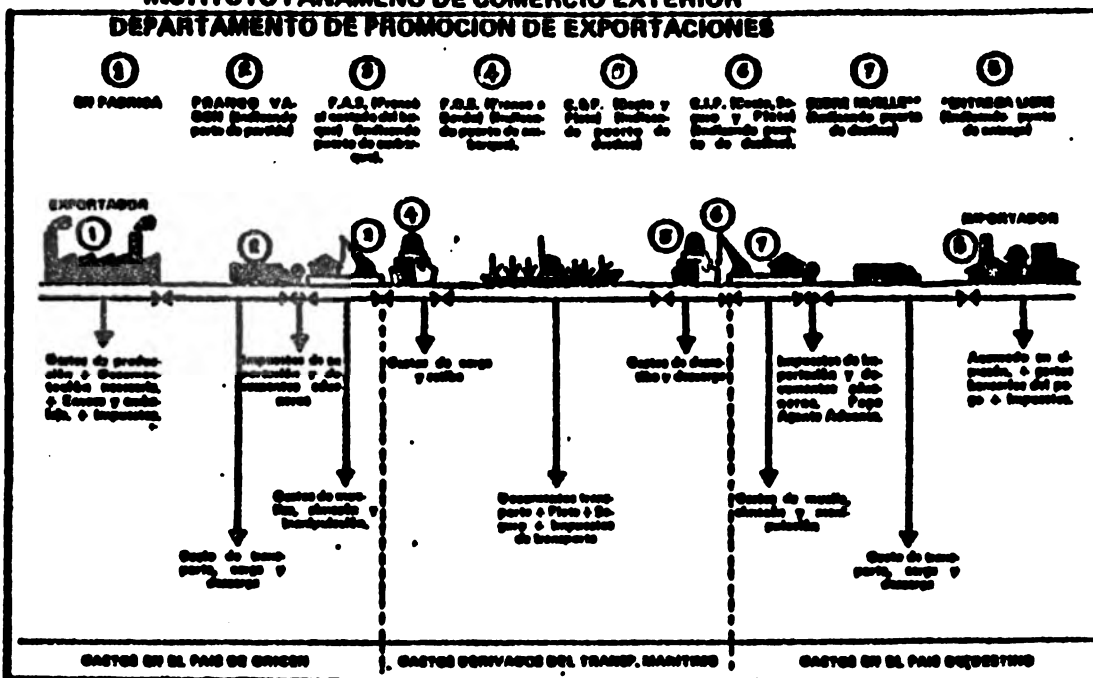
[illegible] DEPARTAMENTO DE PROMOCION DE EXPORTACIONES

1 EN FABRICA

2 FRANCO VAGON (Indicando punto de partida)

3 F.A.S. (Franco al costado del buque) (Indicando puerto de embarque)

4 F.O.B. (Franco a bordo) (Indicando puerto de embarque)

5 C.&F. (Costo y Flete) (Indicando puerto de destino)

6 C.I.F. (Costo, Seguro y Flete) (Indicando puerto de destino)

7 SOBRE MUELLE (Indicando puerto de destino)

8 ENTREGA LIBRE (Indicando punto de entrega)

EXPORTADOR

IMPORTADOR

Gastos de producción y documentación necesaria. Envase y embalaje. Impuestos.

Impuestos de exportación y documentos aduaneros

Gastos de carga y estiba

Gastos de descarga y desestiba

Impuestos de importación y documentos aduaneros. Pago Agente Aduana.

Acarreo en el puerto, gastos bancarios del pago e impuestos.

Gastos de muelle, almacén y manipulación.

Desembolsos transporte: Flete, Seguro e impuestos de transporte

Gastos de muelle, almacén y manipulación.

Gasto de transporte, carga y descarga

Gasto de transporte, carga y descarga

GASTOS EN EL PAIS DE ORIGEN

GASTOS DERIVADOS DEL TRANSP. MARITIMO

GASTOS EN EL PAIS DE DESTINO